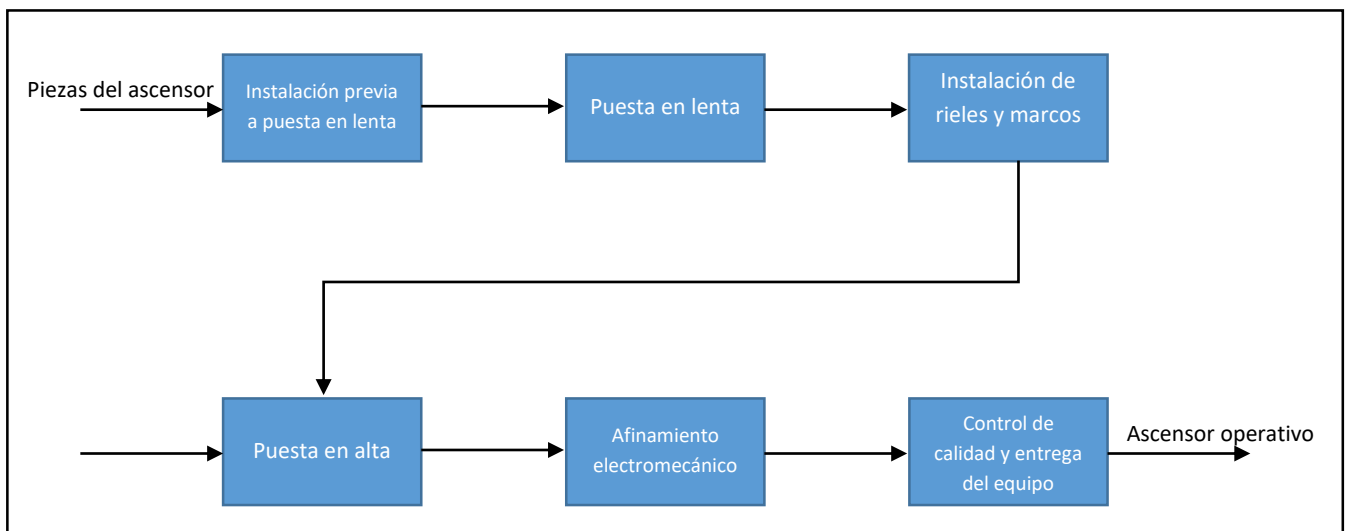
Piezas del ascensor

Instalación previa a puesta en lenta

Puesta en lenta

Instalación de rieles y marcos

Puesta en alta

Afinamiento electromecánico

Control de calidad y entrega del equipo

Ascensor operativo